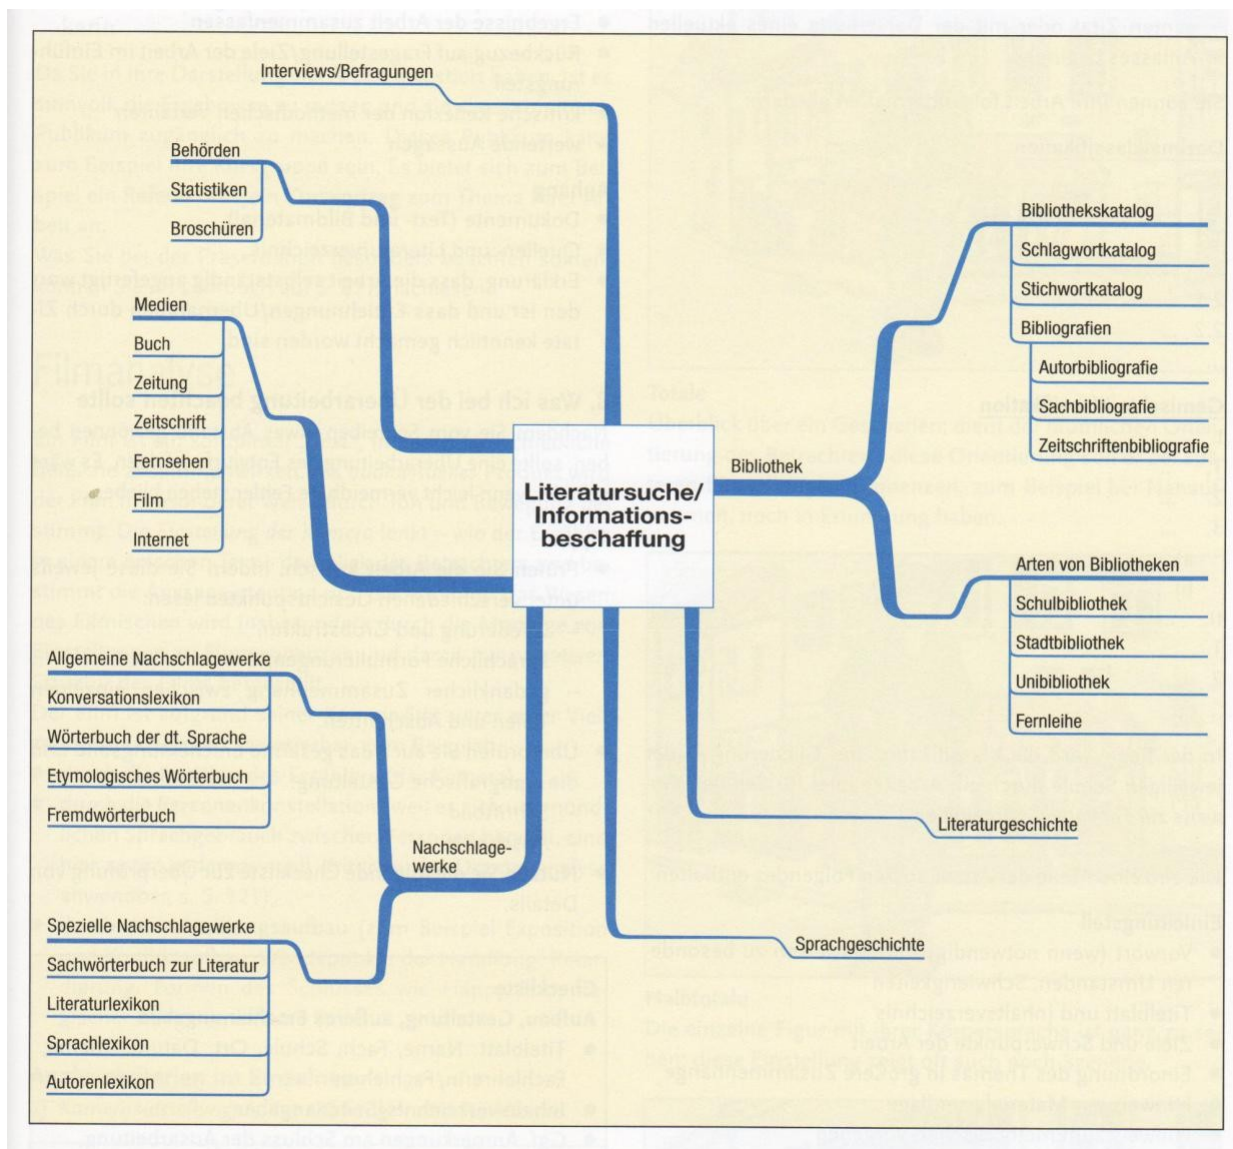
Literatursuche/ Informationsbeschaffung

Interviews/Befragungen

Behörden
Statistiken
Broschüren

Medien
Buch
Zeitung
Zeitschrift
Fernsehen
Film
Internet

Allgemeine Nachschlagewerke
Konversationslexikon
Wörterbuch der dt. Sprache
Etymologisches Wörterbuch
Fremdwörterbuch

Nachschlagewerke

Spezielle Nachschlagewerke
Sachwörterbuch zur Literatur
Literaturlexikon
Sprachlexikon
Autorenlexikon

Bibliothek

Bibliothekskatalog
Schlagwortkatalog
Stichwortkatalog
Bibliografien
Autorbibliografie
Sachbibliografie
Zeitschriftenbibliografie

Arten von Bibliotheken
Schulbibliothek
Stadtbibliothek
Unibibliothek
Fernleihe

Literaturgeschichte

Sprachgeschichte